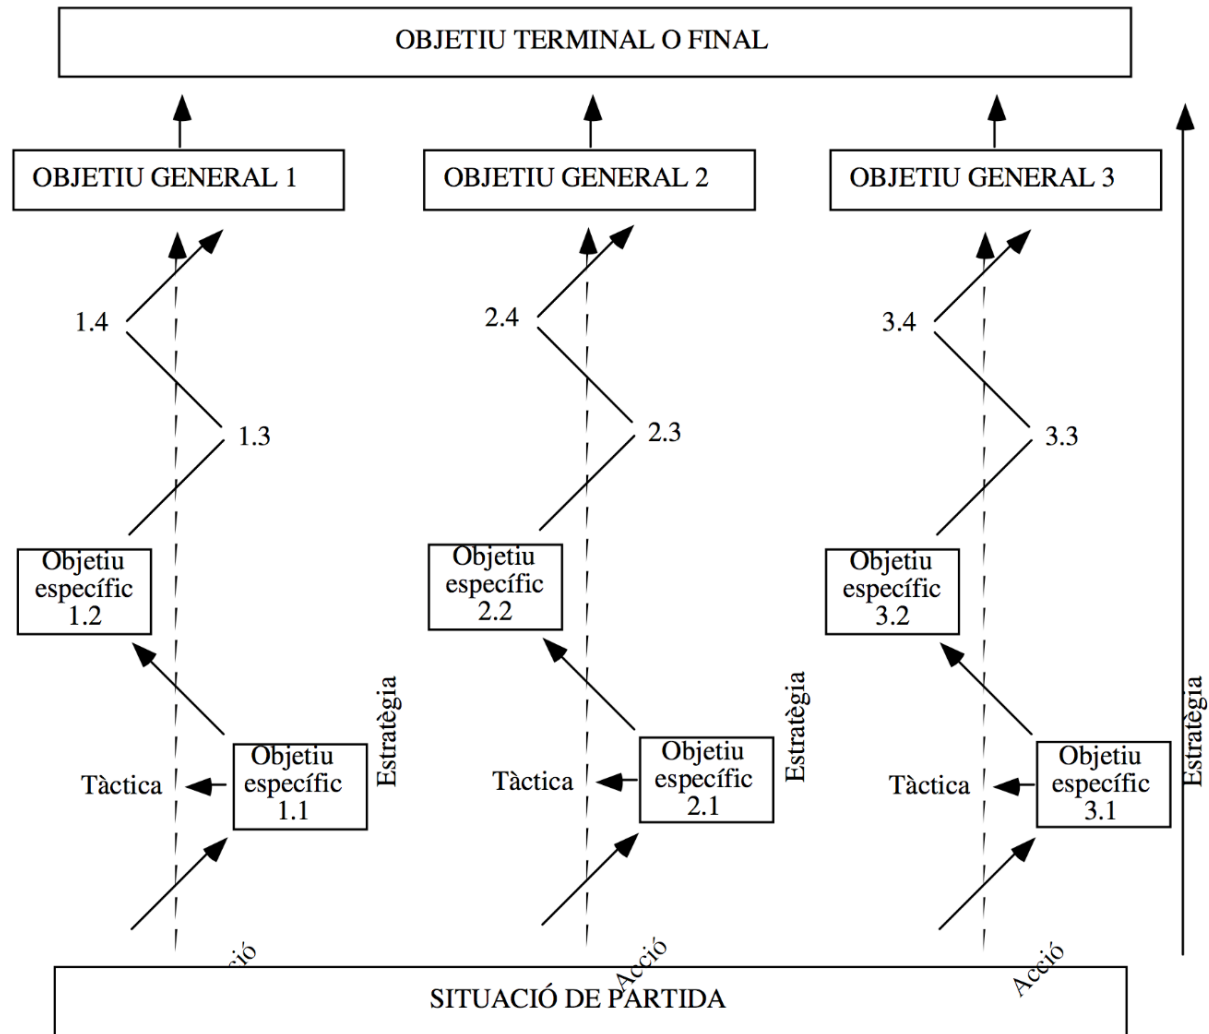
OBJETIU TERMINAL O FINAL

OBJETIU GENERAL 1

OBJETIU GENERAL 2

OBJETIU GENERAL 3

1.4

1.3

Objetiu específic 1.2

Estratègia

Tàctica

Objetiu específic 1.1

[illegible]ció

2.4

2.3

Objetiu específic 2.2

Estratègia

Tàctica

Objetiu específic 2.1

Acció

3.4

3.3

Objetiu específic 3.2

Tàctica

Objetiu específic 3.1

Acció

Estratègia

SITUACIÓ DE PARTIDA